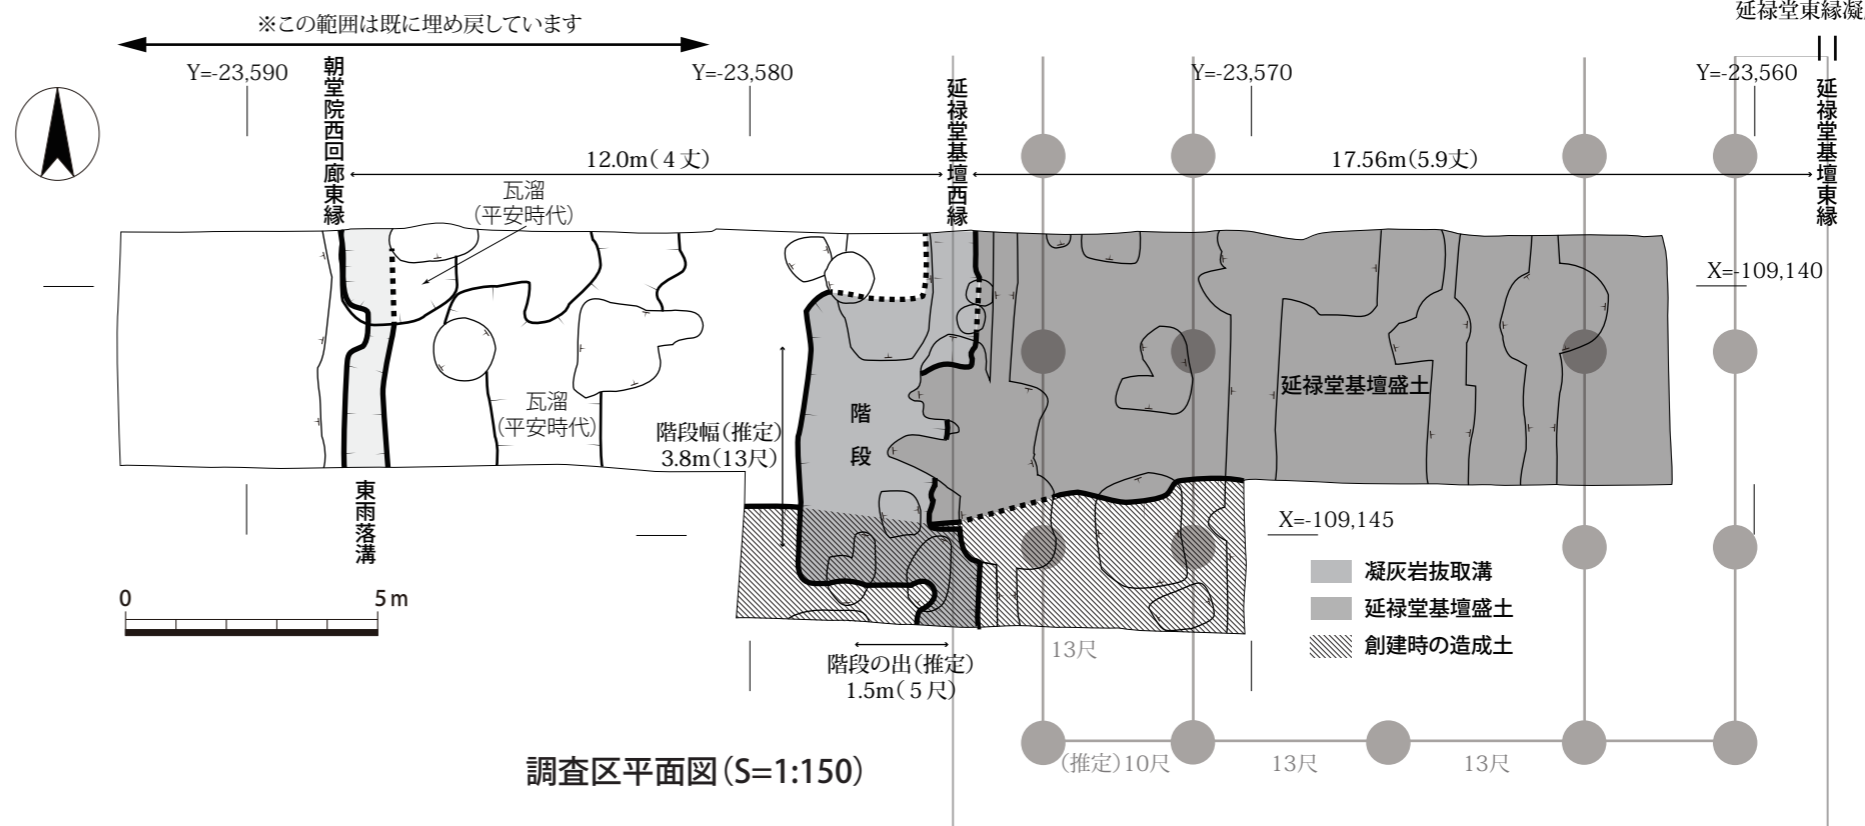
※この範囲は既に埋め戻しています

延禄堂東縁凝

Y=-23,590

朝堂院西回廊東縁

Y=-23,580

延禄堂基壇西縁

Y=-23,570

Y=-23,560

延禄堂基壇東縁

12.0m（4丈）

17.56m（5.9丈）

瓦溜
（平安時代）

X=-109,140

瓦溜
（平安時代）

階段

延禄堂基壇盛土

階段幅（推定）
3.8m（13尺）

東雨落溝

X=-109,145

凝灰岩抜取溝

延禄堂基壇盛土

創建時の造成土

0

5 m

13尺

階段の出（推定）
1.5m（5尺）

調査区平面図（S=1:150）

（推定）10尺

13尺

13尺